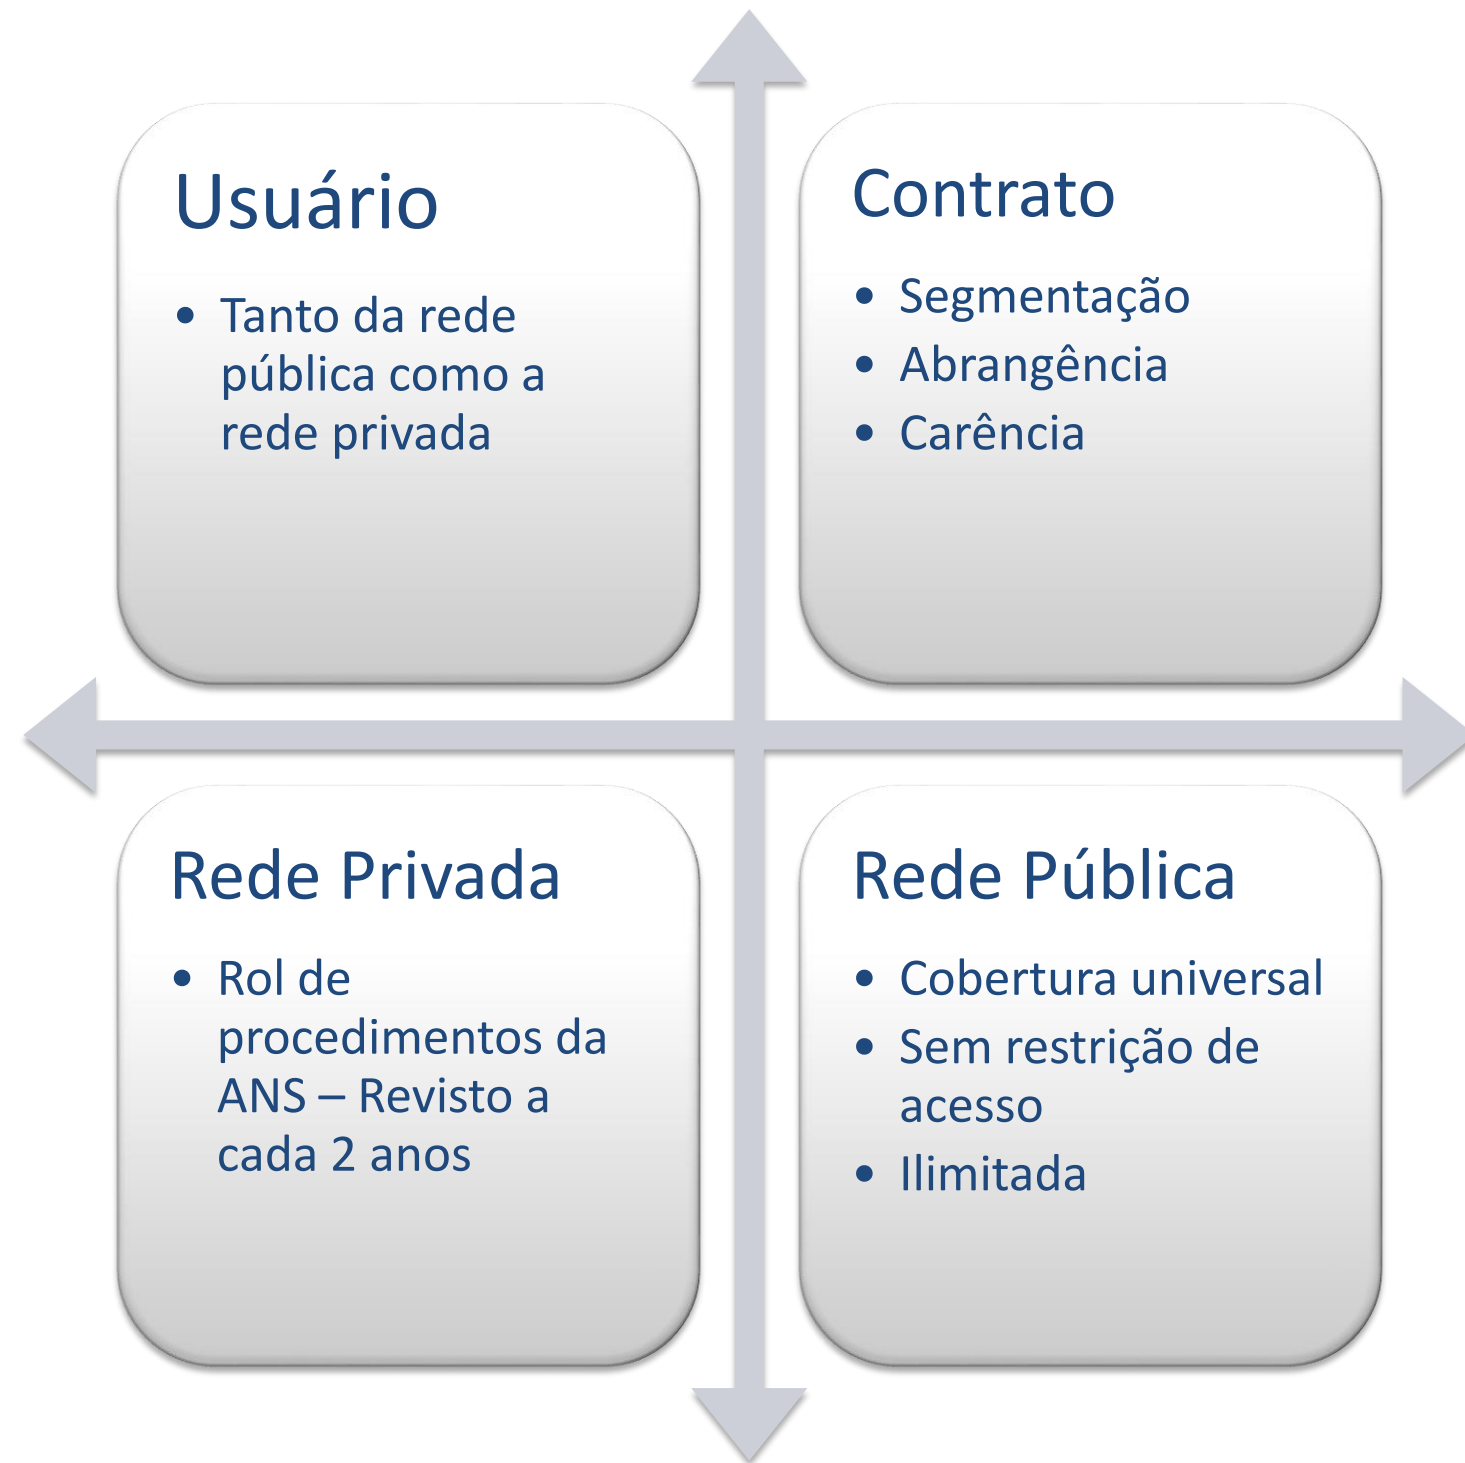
Usuário

- Tanto da rede pública como a rede privada

Contrato

- Segmentação
- Abrangência
- Carência

Rede Privada

- Rol de procedimentos da ANS – Revisto a cada 2 anos

Rede Pública

- Cobertura universal
- Sem restrição de acesso
- Ilimitada